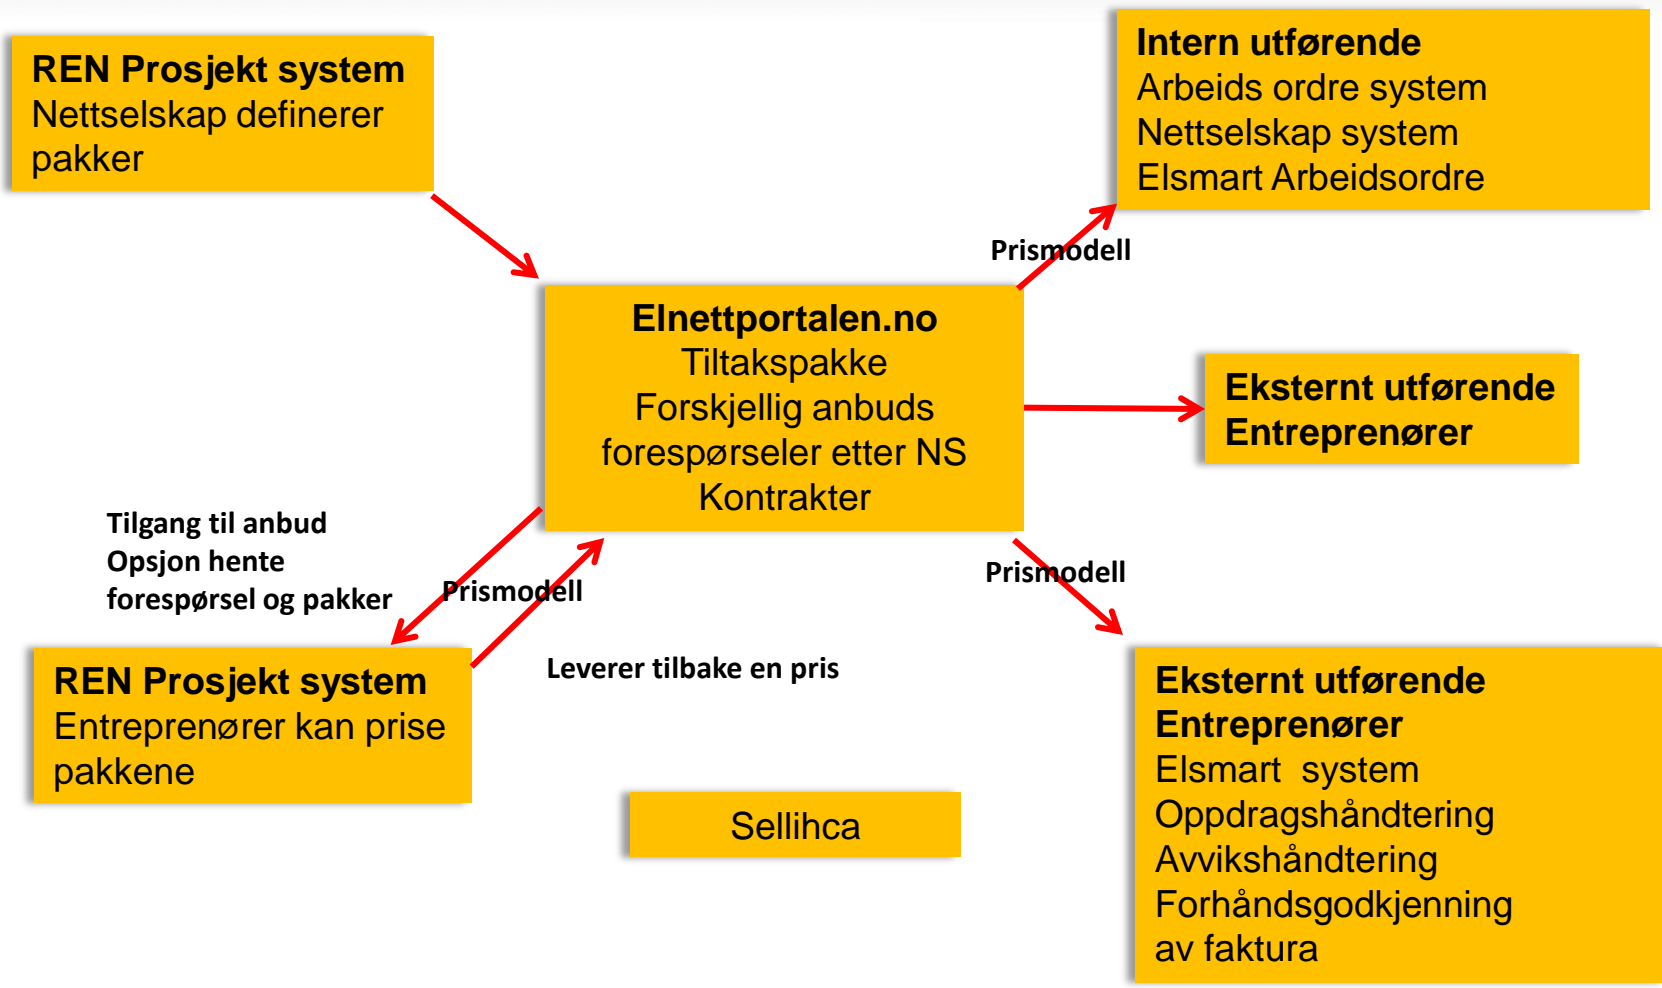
REN Prosjekt system
Nettselskap definerer pakker

Intern utførende
Arbeids ordre system
Nettselskap system
Elsmart Arbeidsordre

Prismodell

Elnettportalen.no
Tiltakspakke
Forskjellig anbuds forespørseler etter NS
Kontrakter

Eksternt utførende
Entreprenører

Tilgang til anbud
Opsjon hente forespørsel og pakker

Prismodell

Prismodell

REN Prosjekt system
Entreprenører kan prise pakkene

Leverer tilbake en pris

Eksternt utførende
Entreprenører
Elsmart system
Oppdragshåndtering
Avvikshåndtering
Forhåndsgodkjenning av faktura

Sellihca